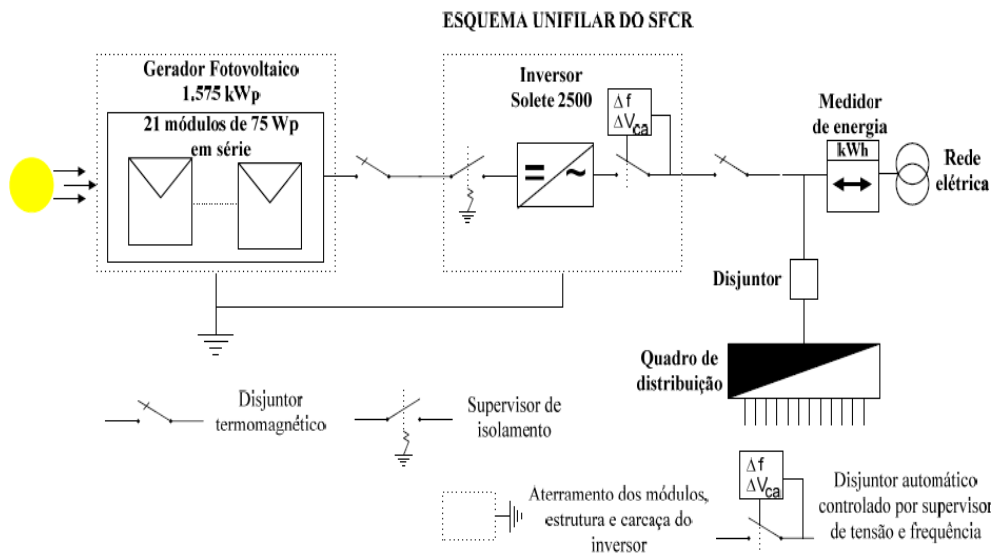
ESQUEMA UNIFILAR DO SFCR

Gerador Fotovoltaico 1,575 kWp

21 módulos de 75 Wp em série

Inversor Solete 2500

$\Delta f$
$\Delta V_{ca}$

=
~

Medidor de energia

kWh

Rede elétrica

Disjuntor

Quadro de distribuição

Disjuntor termomagnético

Supervisor de isolamento

Aterramento dos módulos, estrutura e carcaça do inversor

$\Delta f$
$\Delta V_{ca}$

Disjuntor automático controlado por supervisor de tensão e frequência